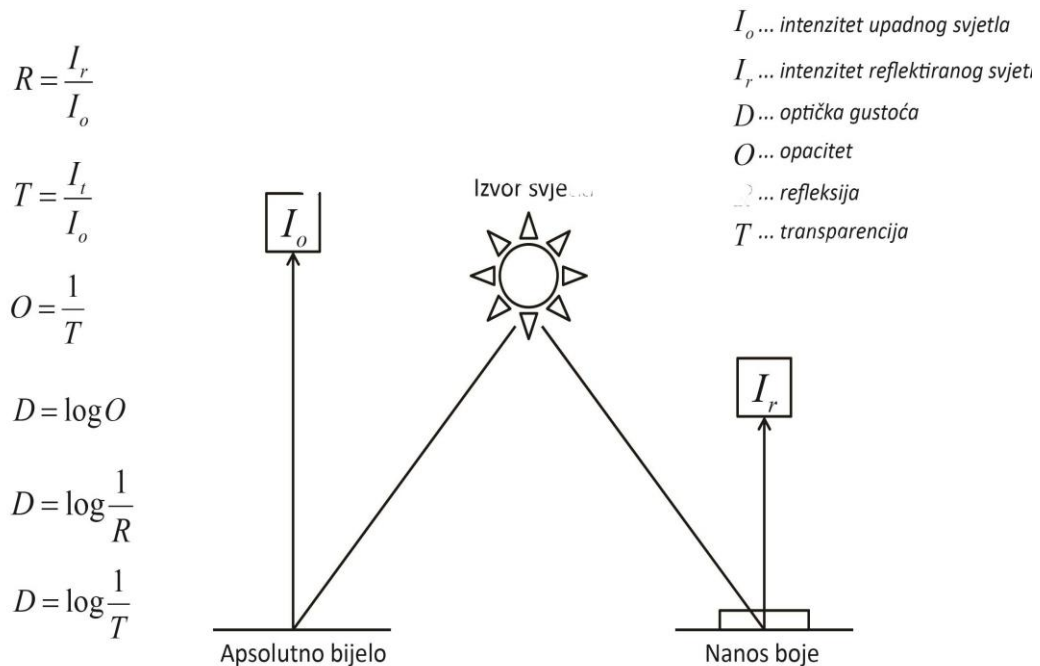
$R = \frac{I_r}{I_o}$

$T = \frac{I_t}{I_o}$

$O = \frac{1}{T}$

$D = \log O$

$D = \log \frac{1}{R}$

$D = \log \frac{1}{T}$

$I_o$ ... intenzitet upadnog svjetla

$I_r$ ... intenzitet reflektiranog svjet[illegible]

$D$ ... optička gustoća

$O$ ... opacitet

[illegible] ... refleksija

$T$ ... transparencija

Izvor svje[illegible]

$I_o$

$I_r$

Apsolutno bijelo

Nanos boje